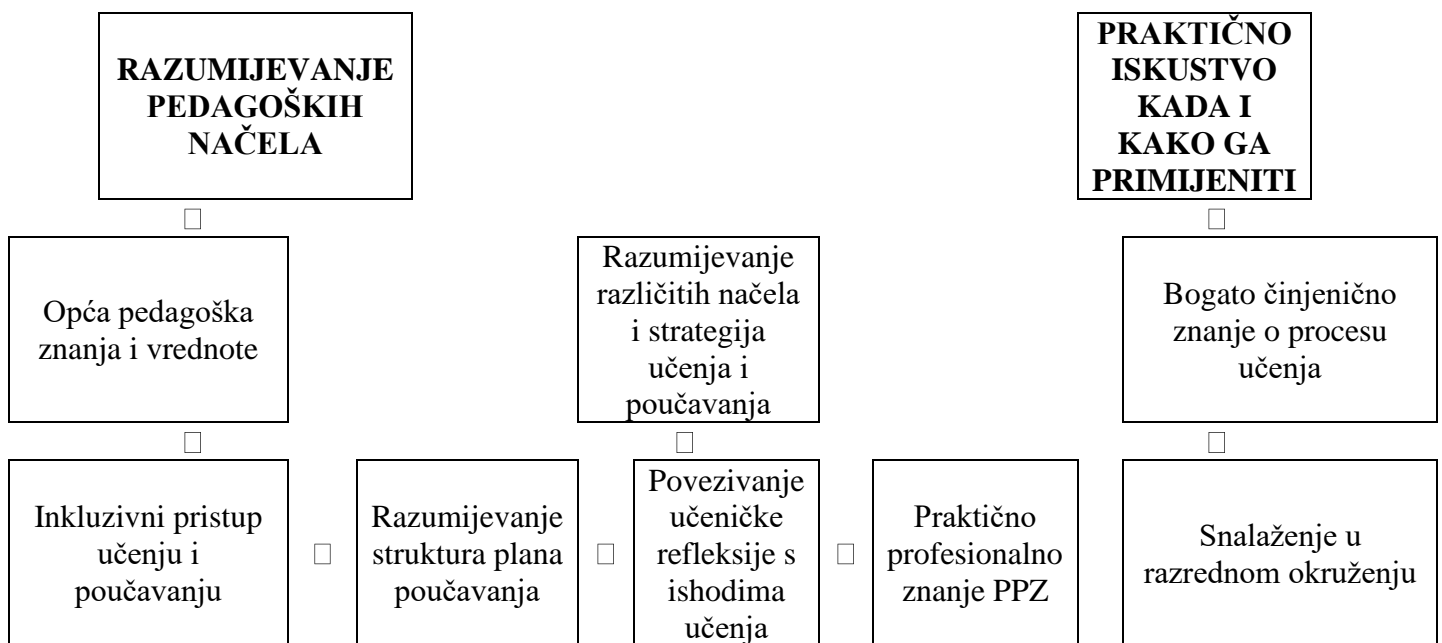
RAZUMIJEVANJE PEDAGOŠKIH NAČELA

PRAKTIČNO ISKUSTVO KADA I KAKO GA PRIMIJENITI

Opća pedagoška znanja i vrednote

Razumijevanje različitih načela i strategija učenja i poučavanja

Bogato činjenično znanje o procesu učenja

Inkluzivni pristup učenju i poučavanju

Razumijevanje struktura plana poučavanja

Povezivanje učeničke refleksije s ishodima učenja

Praktično profesionalno znanje PPZ

Snalaženje u razrednom okruženju